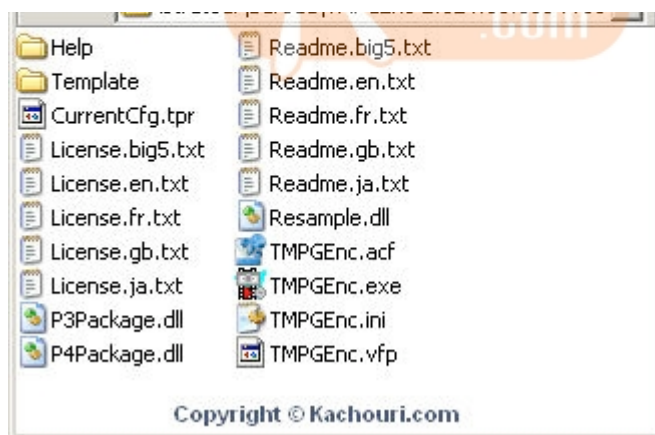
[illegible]

Help
Template
CurrentCfg.tpr
License.big5.txt
License.en.txt
License.fr.txt
License.gb.txt
License.ja.txt
P3Package.dll
P4Package.dll

Readme.big5.txt
Readme.en.txt
Readme.fr.txt
Readme.gb.txt
Readme.ja.txt
Resample.dll
TMPGEnc.acf
TMPGEnc.exe
TMPGEnc.ini
TMPGEnc.vfp

Copyright © Kachouri.com